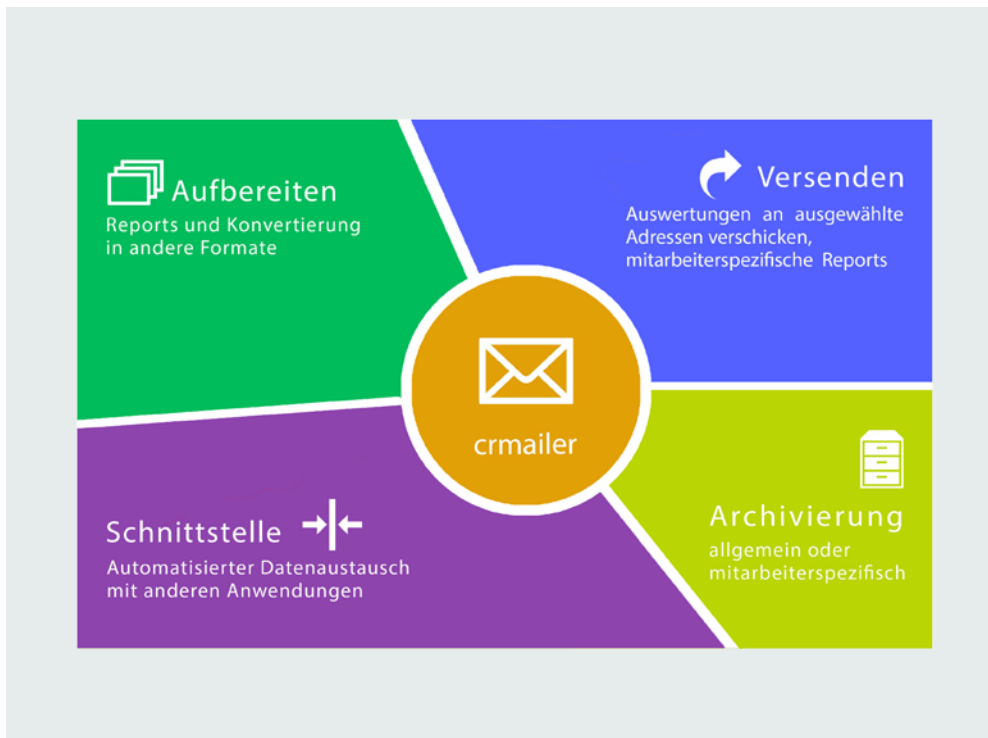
Aufbereiten
Reports und Konvertierung in andere Formate

Versenden
Auswertungen an ausgewählte Adressen verschicken, mitarbeiterspezifische Reports

crmailer

Schnittstelle
Automatisierter Datenaustausch mit anderen Anwendungen

Archivierung
allgemein oder mitarbeiterspezifisch